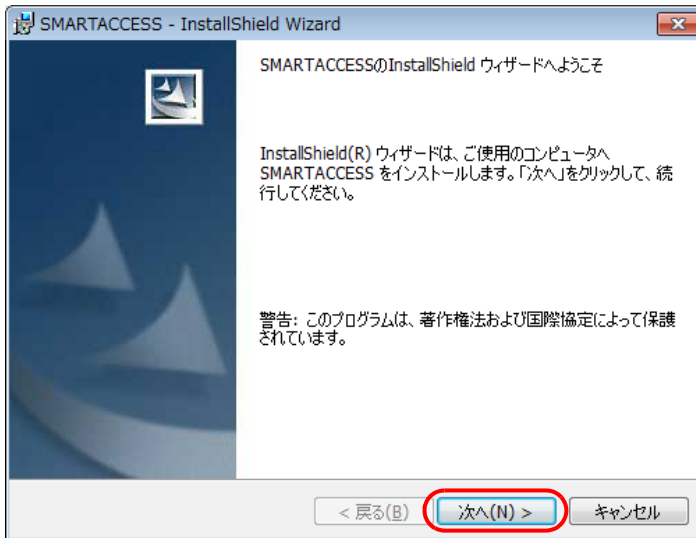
SMARTACCESS - InstallShield Wizard

SMARTACCESSのInstallShield ウィザードへようこそ

InstallShield(R) ウィザードは、ご使用のコンピュータへ SMARTACCESS をインストールします。「次へ」をクリックして、続行してください。

警告: このプログラムは、著作権法および国際協定によって保護されています。

< 戻る(B)

次へ(N) >

キャンセル